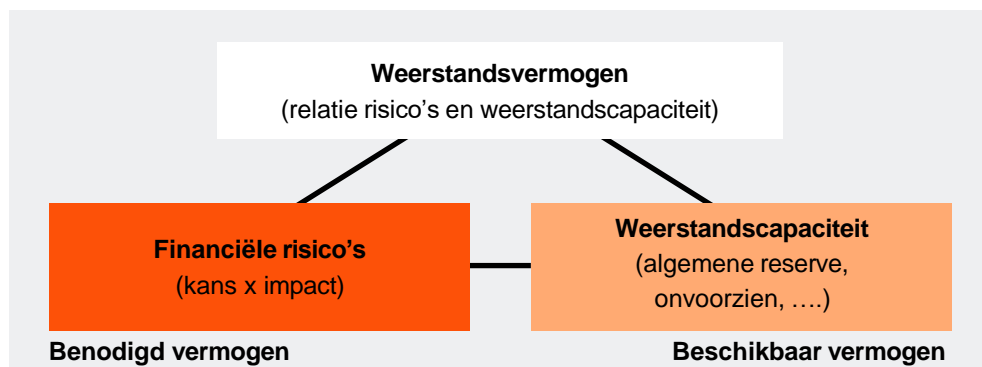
**Weerstandsvermogen**
(relatie risico’s en weerstandscapaciteit)

**Financiële risico’s**
(kans x impact)

**Weerstandscapaciteit**
(algemene reserve, onvoorzien, ….)

**Benodigd vermogen**

**Beschikbaar vermogen**